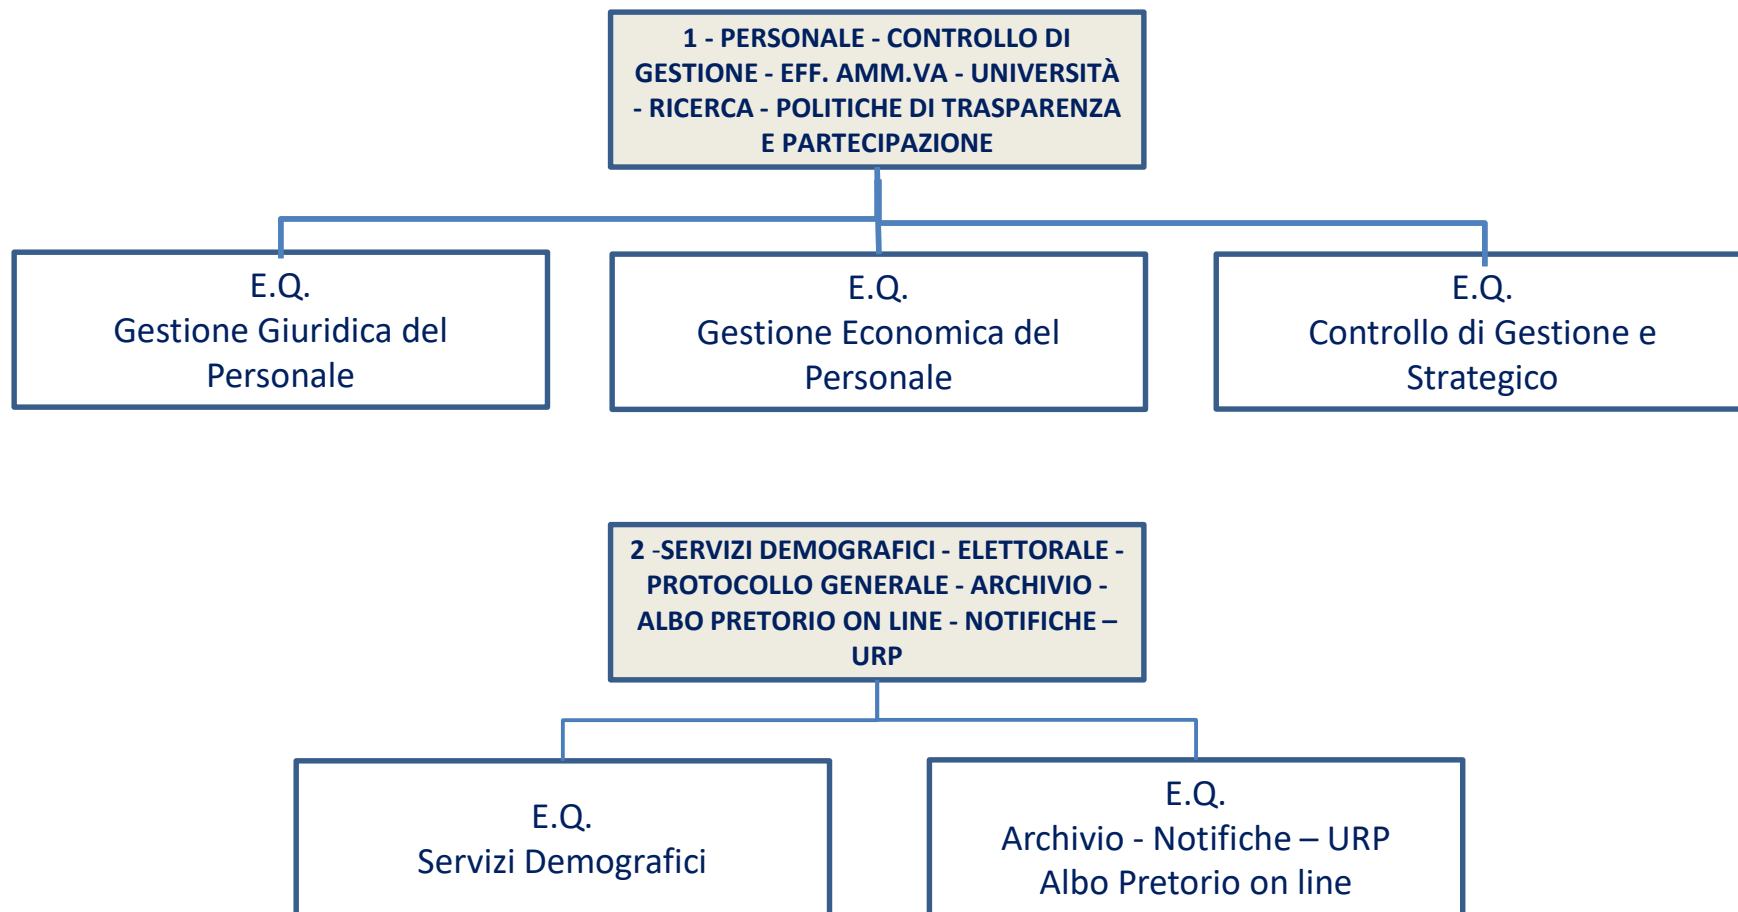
1 - PERSONALE - CONTROLLO DI GESTIONE - EFF. AMM.VA - UNIVERSITÀ - RICERCA - POLITICHE DI TRASPARENZA E PARTECIPAZIONE

E.Q.
Gestione Giuridica del Personale

E.Q.
Gestione Economica del Personale

E.Q.
Controllo di Gestione e Strategico

2 -SERVIZI DEMOGRAFICI - ELETTORALE - PROTOCOLLO GENERALE - ARCHIVIO - ALBO PRETORIO ON LINE - NOTIFICHE – URP

E.Q.
Servizi Demografici

E.Q.
Archivio - Notifiche – URP
Albo Pretorio on line